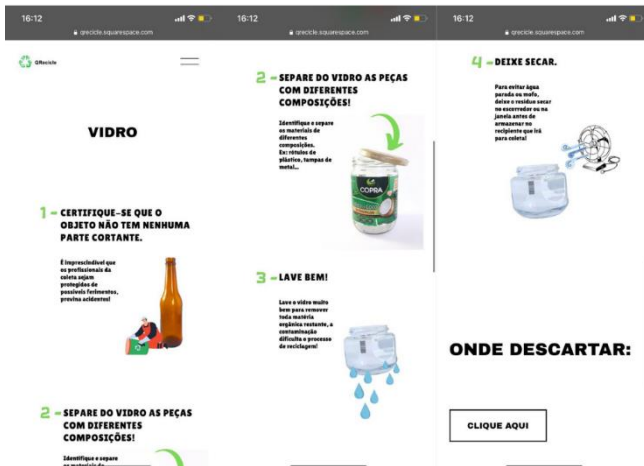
16:12
grecicle.squarespace.com

GRecicle

VIDRO

1 - CERTIFIQUE-SE QUE O OBJETO NÃO TEM NENHUMA PARTE CORTANTE.

É imprescindível que os profissionais da coleta sejam protegidos de possíveis ferimentos, previna acidentes!

2 - SEPARE DO VIDRO AS PEÇAS COM DIFERENTES COMPOSIÇÕES!

Identifique e separe os materiais de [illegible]

16:12
grecicle.squarespace.com

2 - SEPARE DO VIDRO AS PEÇAS COM DIFERENTES COMPOSIÇÕES!

Identifique e separe os materiais de diferentes composições. Ex: rótulos de plástico, tampas de metal...

COPRA

3 - LAVE BEM!

Lave o vidro muito bem para remover toda matéria orgânica restante, a contaminação dificulta o processo de reciclagem!

16:12
grecicle.squarespace.com

4 - DEIXE SECAR.

Para evitar água parada ou mofo, deixe o resíduo secar no escorredor ou na janela antes de armazenar no recipiente que irá para coleta!

ONDE DESCARTAR:

CLIQUE AQUI